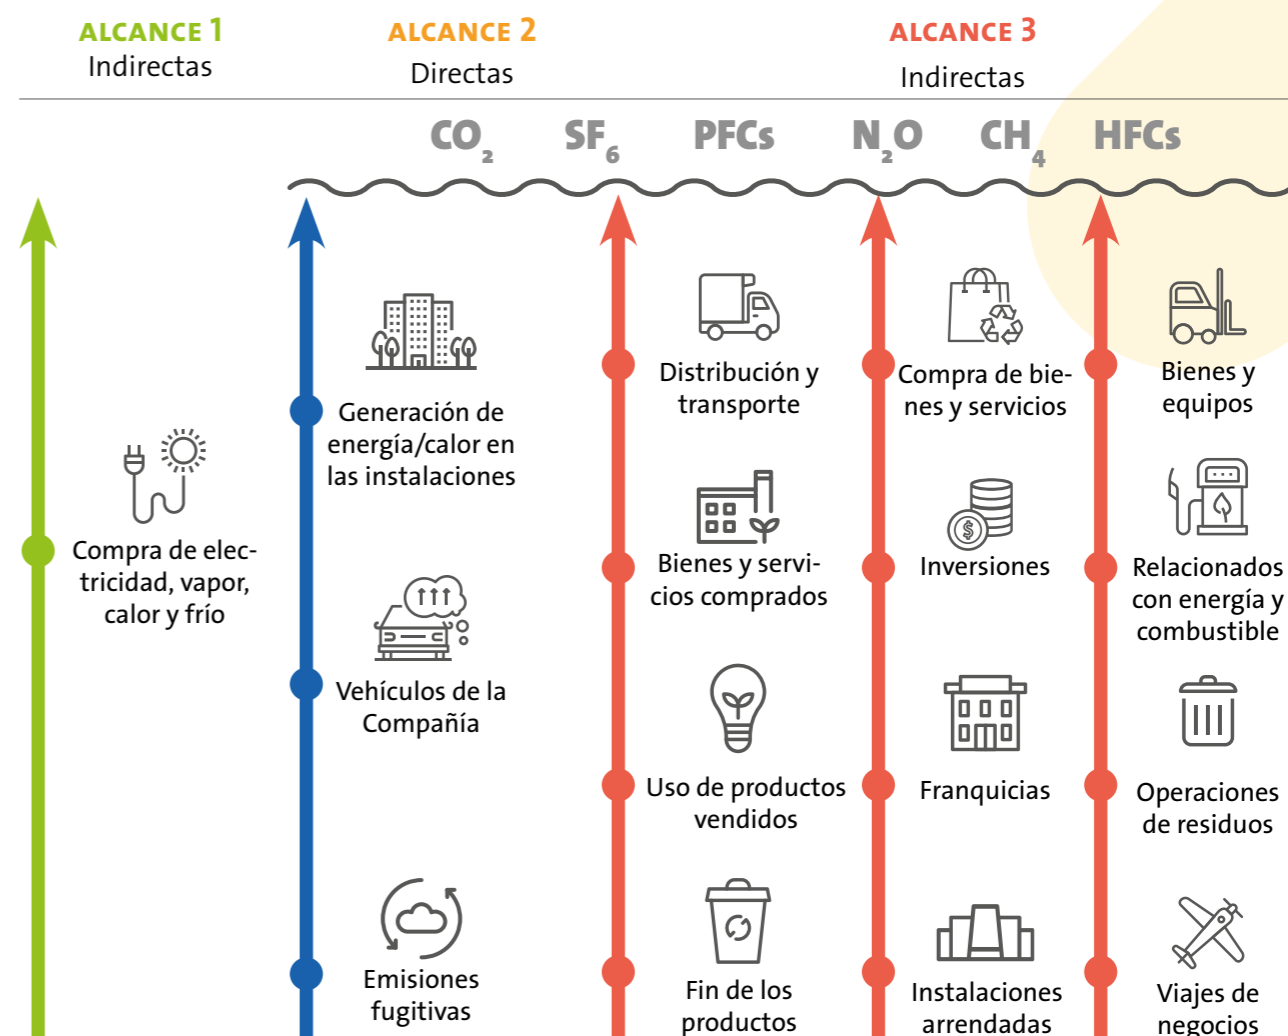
ALCANCE 1
Indirectas

ALCANCE 2
Directas

ALCANCE 3
Indirectas

$CO_2$ $SF_6$ PFCs $N_2O$ $CH_4$ HFCs

Compra de electricidad, vapor, calor y frío

Generación de energía/calor en las instalaciones

Vehículos de la Compañía

Emisiones fugitivas

Distribución y transporte

Bienes y servicios comprados

Uso de productos vendidos

Fin de los productos

Compra de bienes y servicios

Inversiones

Franquicias

Instalaciones arrendadas

Bienes y equipos

Relacionados con energía y combustible

Operaciones de residuos

Viajes de negocios